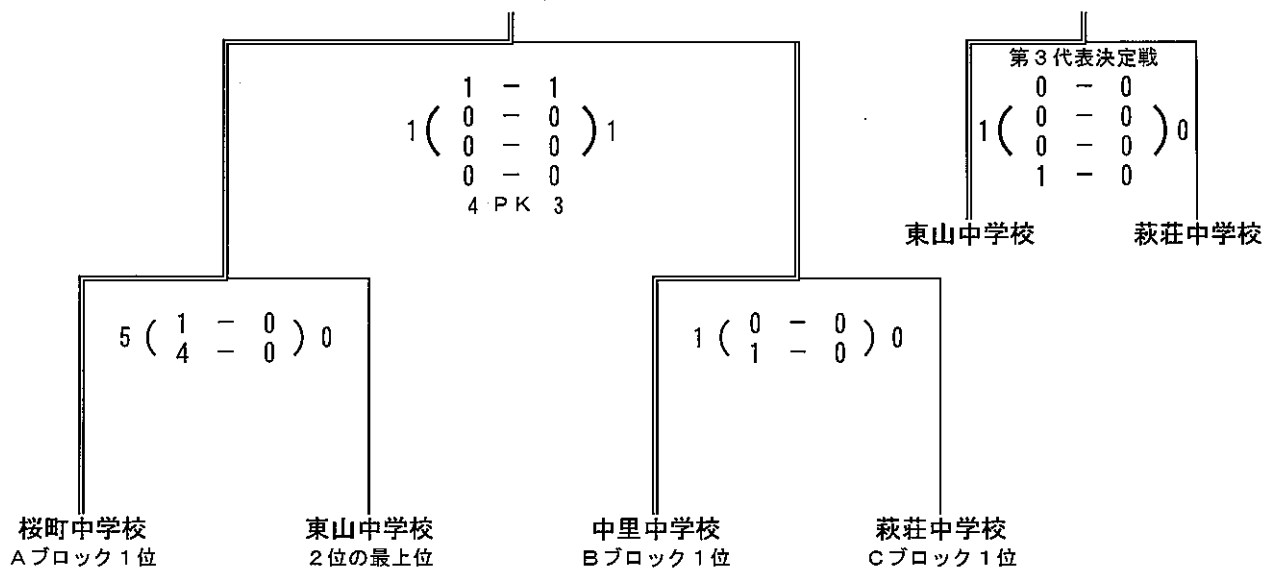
1 − 1
1 ( 0 − 0 ) 1
0 − 0
0 − 0
4 PK 3

第３代表決定戦
0 − 0
1 ( 0 − 0 ) 0
0 − 0
1 − 0

東山中学校　萩荘中学校

5 ( 1 − 0
4 − 0 ) 0

1 ( 0 − 0
1 − 0 ) 0

桜町中学校
Ａブロック１位

東山中学校
２位の最上位

中里中学校
Ｂブロック１位

萩荘中学校
Ｃブロック１位